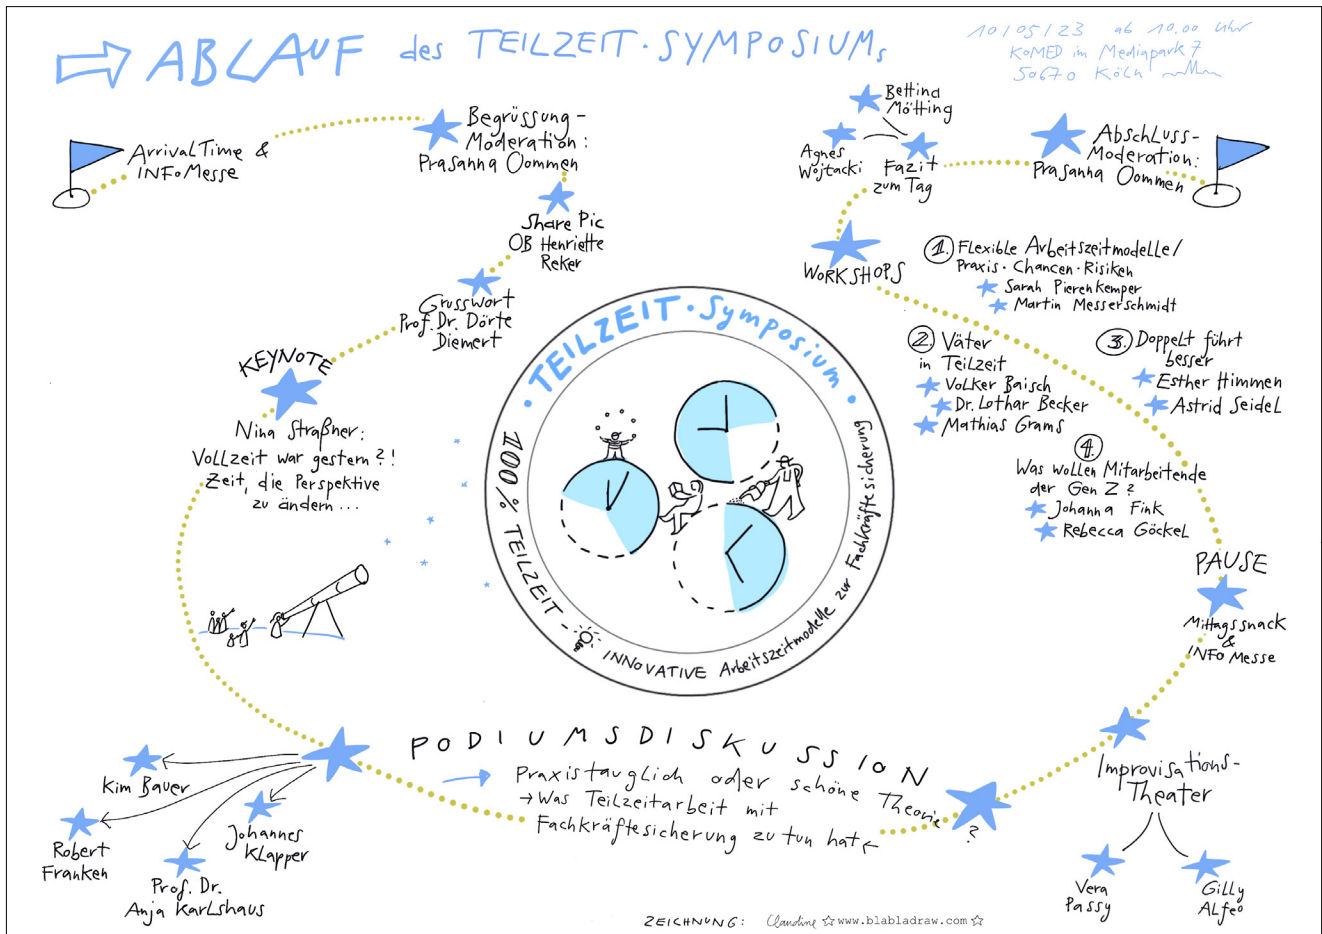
ABLAUF des TEILZEIT-SYMPOSIUMs

10/05/23 ab 10.00 Uhr
KoMED im Mediapark 7
50670 Köln

Arrival Time & INFO Messe

Begrüssung - Moderation: Prasanna Oommen

Share Pic OB Henriette Reker

Grusswort Prof. Dr. Dörte Diemert

KEYNOTE

Nina Straßner: Vollzeit war gestern?! Zeit, die Perspektive zu ändern...

Bettina Mötting

Agnes Wojtacki

Fazit zum Tag

Abschluss-Moderation: Prasanna Oommen

WORKSHOPS

① Flexible Arbeitszeitmodelle / Praxis · Chancen · Risiken
Sarah Pierenkemper
Martin Messerschmidt

② Väter in Teilzeit
Volker Baisch
Dr. Lothar Becker
Mathias Grams

③ Doppelt führt besser
Esther Himmen
Astrid Seidel

④ Was wollen Mitarbeitende der Gen Z?
Johanna Fink
Rebecca Göckel

PAUSE

Mittagssnack & INFO Messe

TEILZEIT · Symposium
100% TEILZEIT
INNOVATIVE Arbeitszeitmodelle zur Fachkräftesicherung

PODIUMSDISKUSSION
Praxistauglich oder schöne Theorie?
→ Was Teilzeitarbeit mit Fachkräftesicherung zu tun hat

Kim Bauer
Robert Franken
Johannes Klapper
Prof. Dr. Anja Karlshaus

Improvisations-Theater
Vera Passy
Gilly Alfeo

ZEICHNUNG: Claudine ☆ www.blabladraw.com ☆